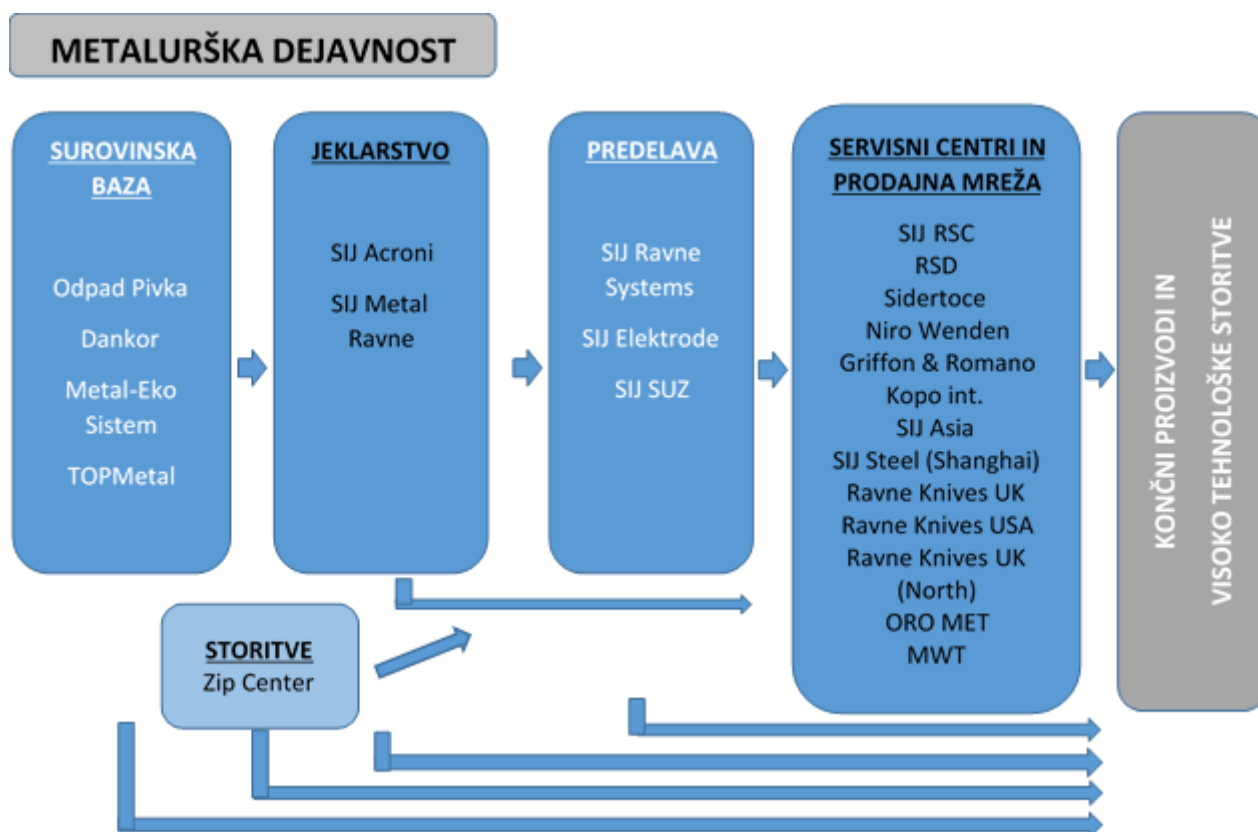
METALURŠKA DEJAVNOST

SUROVINSKA BAZA

Odpad Pivka

Dankor

Metal-Eko Sistem

TOPMetal

JEKLARSTVO

SIJ Acroni

SIJ Metal Ravne

PREDELAVA

SIJ Ravne Systems

SIJ Elektrode

SIJ SUZ

SERVISNI CENTRI IN PRODAJNA MREŽA

SIJ RSC
RSD
Sidertoce
Niro Wenden
Griffon & Romano
Kopo int.
SIJ Asia
SIJ Steel (Shanghai)
Ravne Knives UK
Ravne Knives USA
Ravne Knives UK (North)
ORO MET
MWT

KONČNI PROIZVODI IN VISOKO TEHNOLOŠKE STORITVE

STORITVE
Zip Center